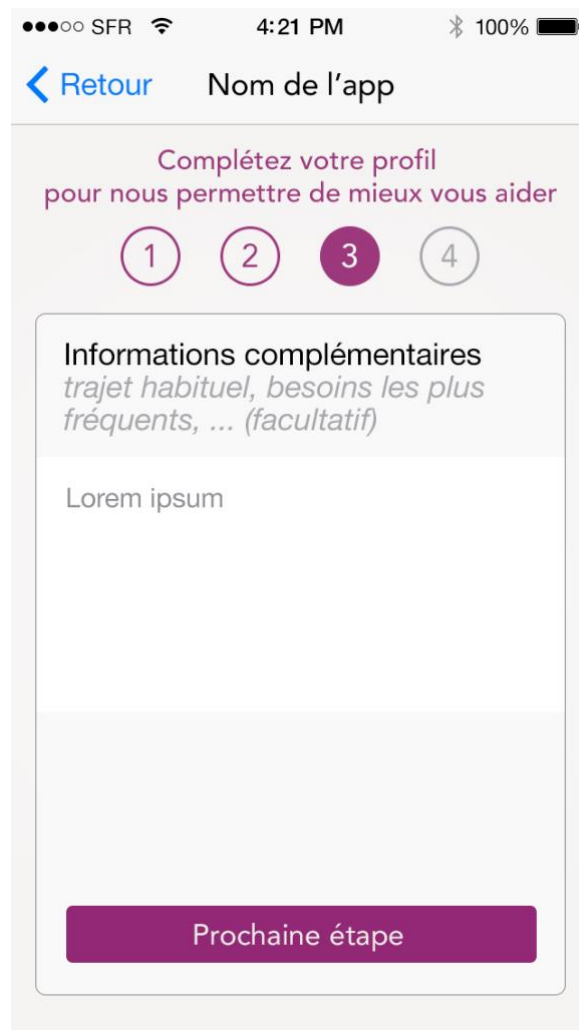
●●●○○ SFR 4:21 PM 100%

Retour Nom de l'app

Complétez votre profil pour nous permettre de mieux vous aider

1 2 3 4

Informations complémentaires
trajet habituel, besoins les plus fréquents, ... (facultatif)

Lorem ipsum

Prochaine étape